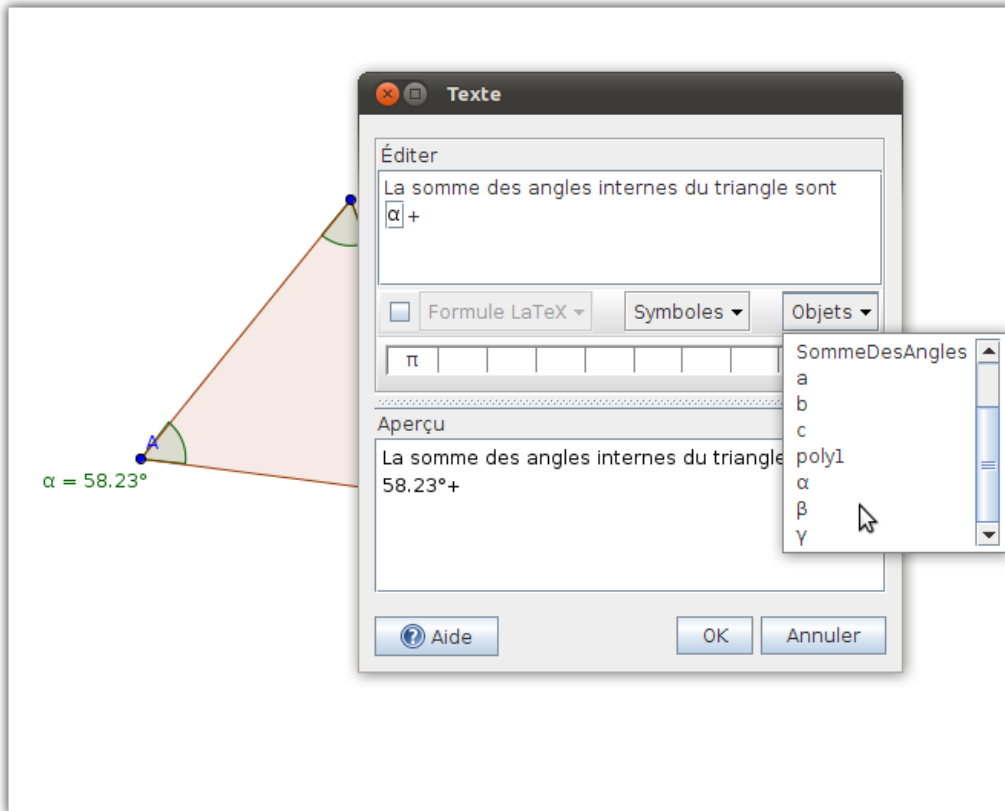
Texte

Éditer

La somme des angles internes du triangle sont

α +

Formule LaTeX

Symboles

Objets

π

SommeDesAngles
a
b
c
poly1
α
β
γ

A

α = 58.23°

Aperçu

La somme des angles internes du triangle
58.23°+

Aide

OK

Annuler